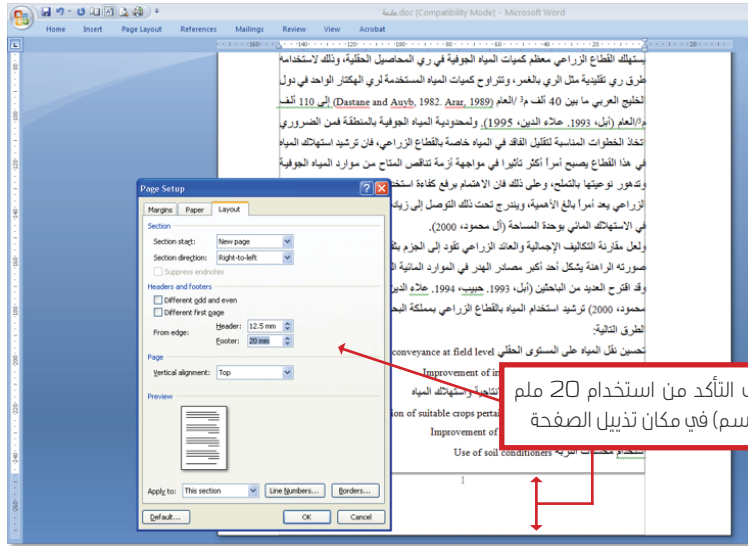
رسالة.doc [Compatibility Mode] - Microsoft Word

Home Insert Page Layout References Mailings Review View Acrobat

يستهلك القطاع الزراعي معظم كميات المياه الجوفية في ري المحاصيل الحقلية، وذلك لاستخدام طرق ري تقليدية مثل الري بالغمر، وتتراوح كميات المياه المستخدمة لري الهكتار الواحد في دول الخليج العربي ما بين 40 ألف م³/العام (Dastane and Auyb, 1982. Arar, 1989) إلى 110 ألف م³/العام (أبل، 1993. علاء الدين، 1995). ولمحدودية المياه الجوفية بالمنطقة فمن الضروري اتخاذ الخطوات المناسبة لتقليل الفاقد في المياه خاصة بالقطاع الزراعي، فان ترشيد استهلاك المياه في هذا القطاع يصبح أمراً أكثر تأثيراً في مواجهة أزمة تناقص المتاح من موارد المياه الجوفية وتدهور نوعيتها بالتملح، وعلى ذلك فان الاهتمام برفع كفاءة استخ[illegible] الزراعي يعد أمراً بالغ الأهمية، ويندرج تحت ذلك التوصل إلى زياد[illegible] في الاستهلاك المائي بوحدة المساحة (آل محمود، 2000).

ولعل مقارنة التكاليف الإجمالية والعائد الزراعي تقود إلى الجزم بأ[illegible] صورته الراهنة يشكل أحد أكبر مصادر الهدر في الموارد المائية ال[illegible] وقد اقترح العديد من الباحثين (أبل، 1993. حبيب، 1994. علاء الدين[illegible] محمود، 2000) ترشيد استخدام المياه بالقطاع الزراعي بمملكة البح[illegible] الطرق التالية:

تحسين نقل المياه على المستوى الحقلي conveyance at field level

Improvement of i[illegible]

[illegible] الانتاجية واستهلاك المياه

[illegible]ion of suitable crops pertai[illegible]

Improvement of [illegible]

Use of soil conditioners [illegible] محسنات التربة

1

Page Setup

Margins Paper Layout

Section
Section start: New page
Section direction: Right-to-left
Suppress endnotes

Headers and footers
Different odd and even
Different first page
From edge: Header: 12.5 mm
Footer: 20 mm

Page
Vertical alignment: Top

Preview

Apply to: This section
Line Numbers... Borders...

Default... OK Cancel

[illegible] التأكد من استخدام 20 ملم
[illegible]سم) في مكان تذييل الصفحة